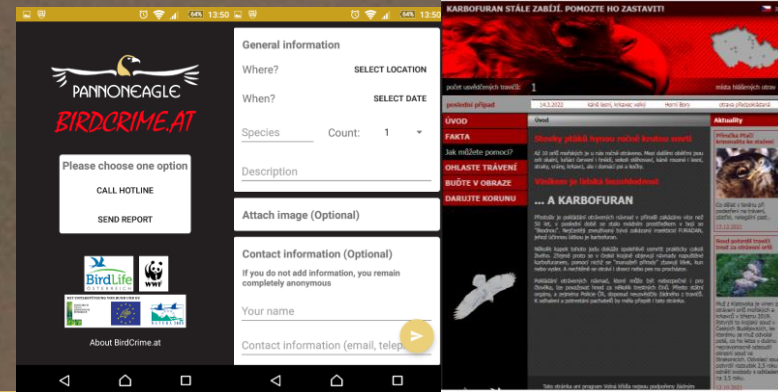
64% 13:50

PANNONEAGLE

BIRDCRIME.AT

Please choose one option

CALL HOTLINE

SEND REPORT

BirdLife ÖSTERREICH

WWF

About BirdCrime.at

64% 13:50

General information

Where? SELECT LOCATION

When? SELECT DATE

Species Count: 1

Description

Attach image (Optional)

Contact information (Optional)

If you do not add information, you remain completely anonymous

Your name

Contact information (email, telep

KARBOFURAN STÁLE ZABÍJÍ. POMOZTE HO ZASTAVIT!

počet uveřejněných travičů: 1

místa hlášených otrav

poslední případ

14.3.2022

ÚVOD

FAKTA

Jak můžete pomoci?

OHLASTE TRÁVENÍ

BUĎTE V OBRAZE

DARUJTE KORUNU

Úvod

... A KARBOFURAN

Aktuality